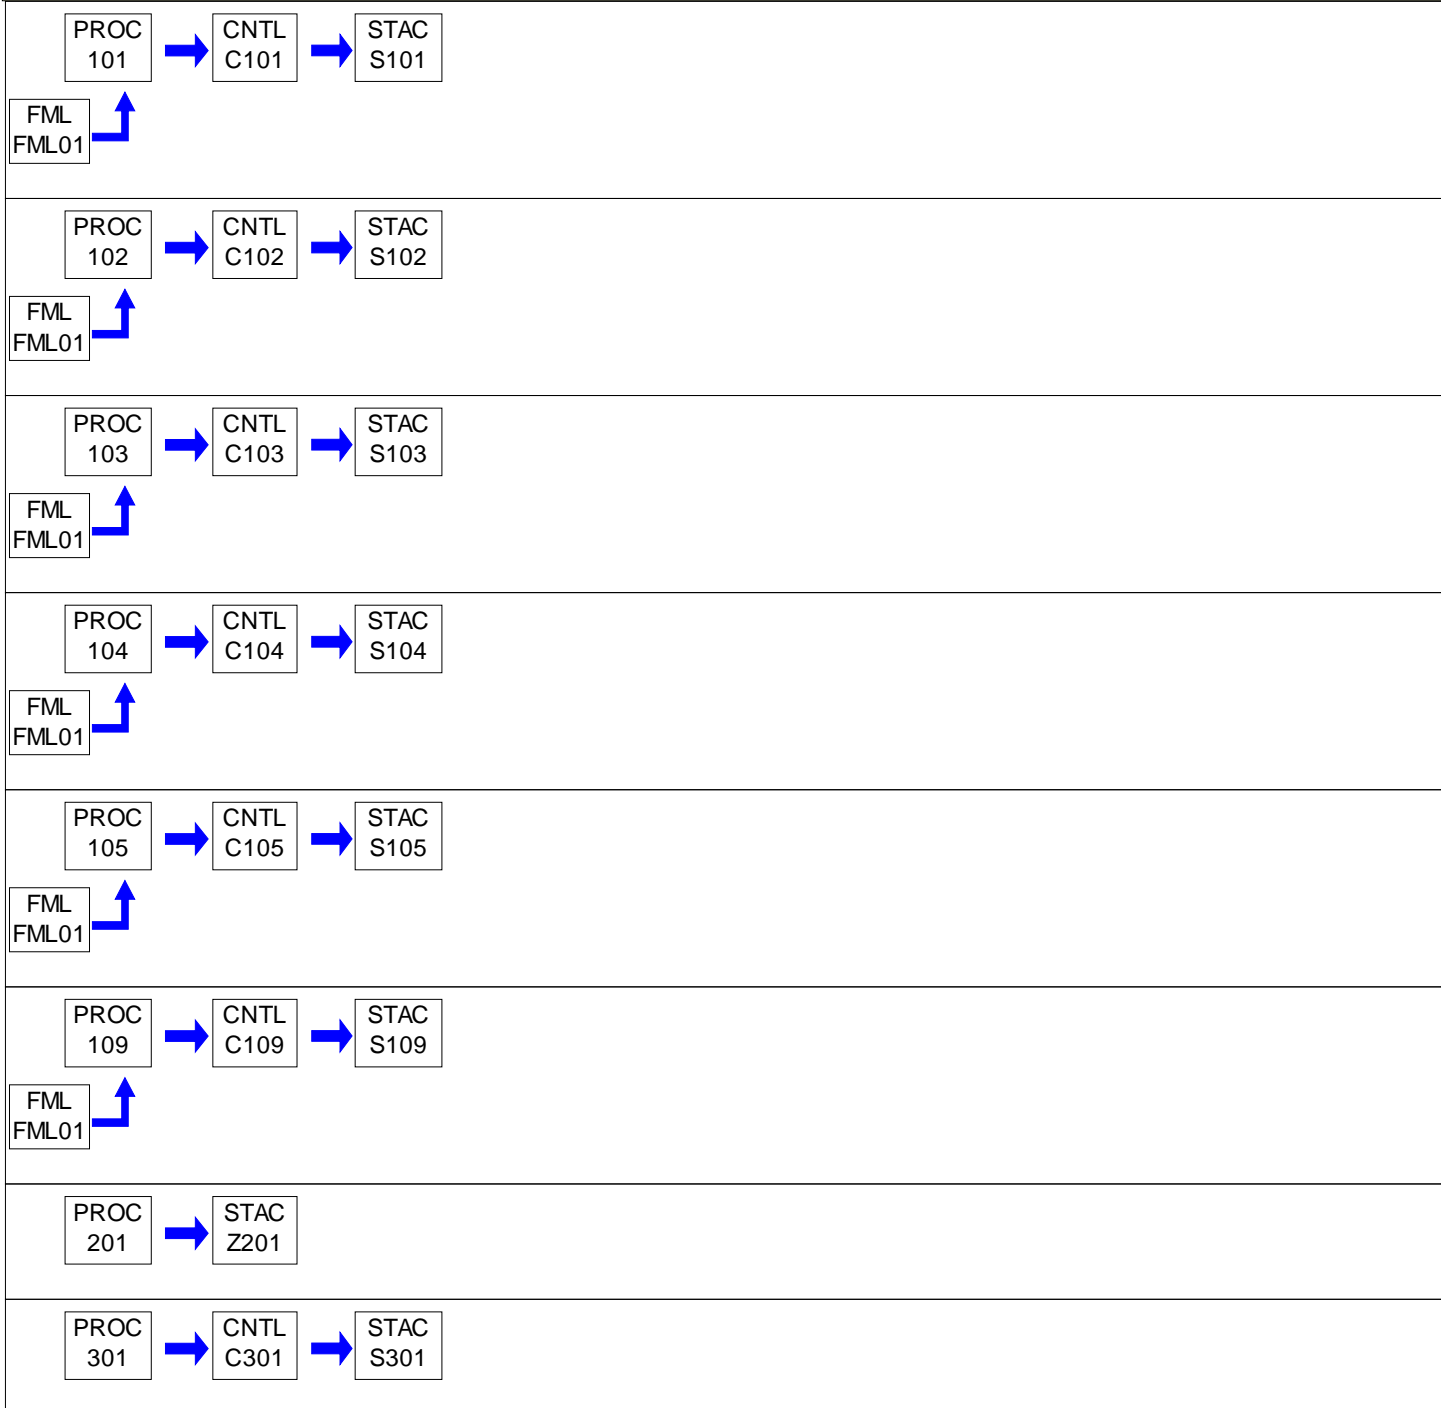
PROC 101
CNTL C101
STAC S101
FML FML01

PROC 102
CNTL C102
STAC S102
FML FML01

PROC 103
CNTL C103
STAC S103
FML FML01

PROC 104
CNTL C104
STAC S104
FML FML01

PROC 105
CNTL C105
STAC S105
FML FML01

PROC 109
CNTL C109
STAC S109
FML FML01

PROC 201
STAC Z201

PROC 301
CNTL C301
STAC S301